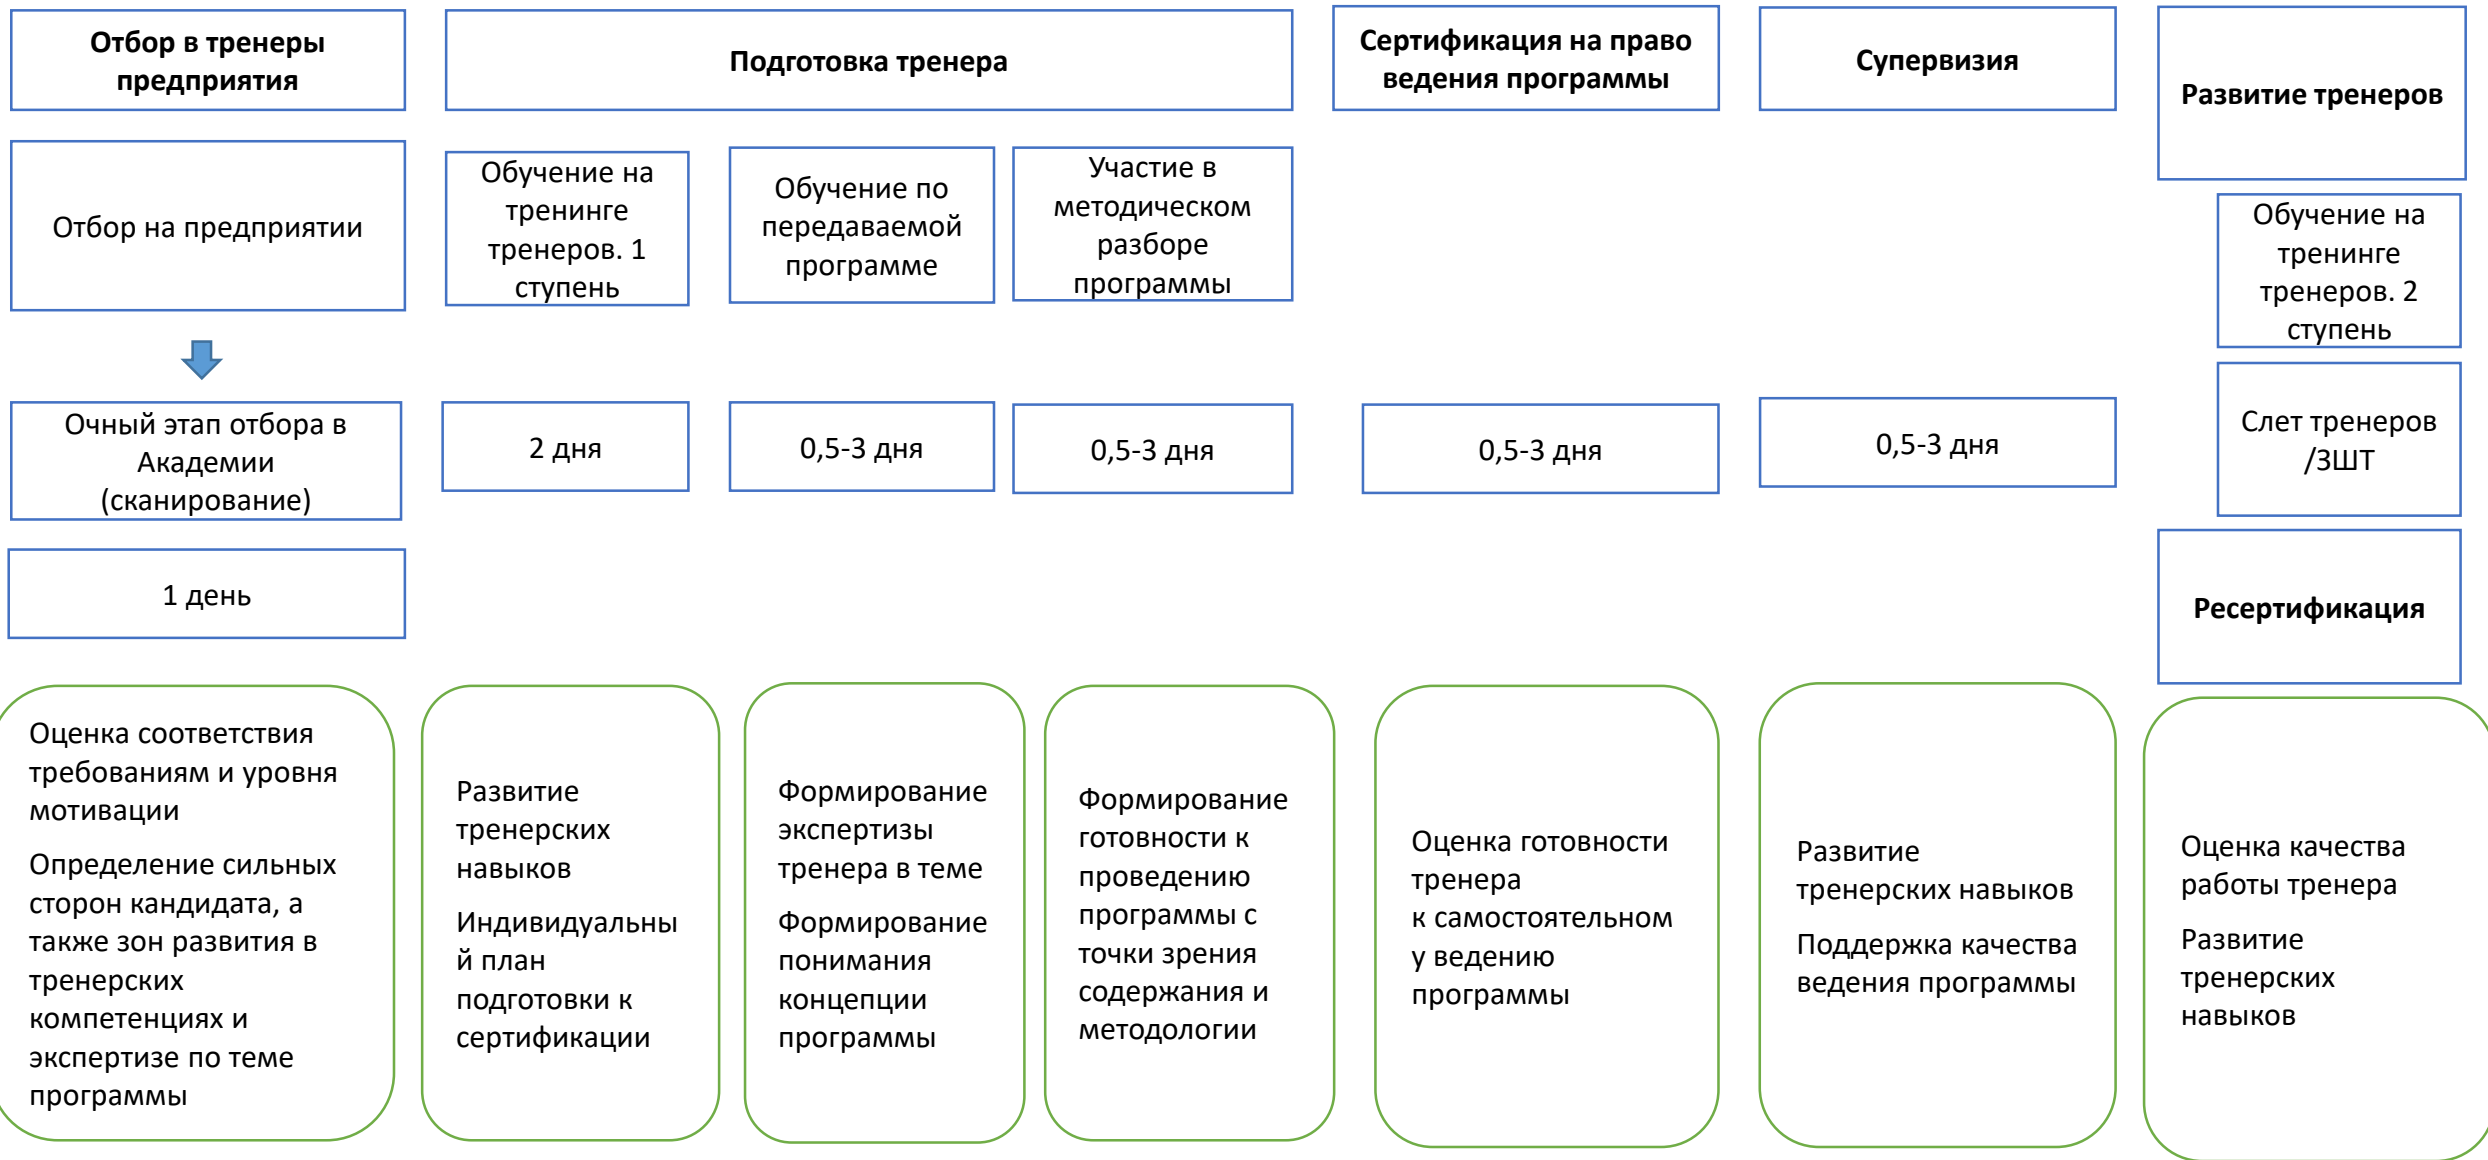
Отбор в тренеры предприятия

Отбор на предприятии

Очный этап отбора в Академии (сканирование)

1 день

Оценка соответствия требованиям и уровня мотивации

Определение сильных сторон кандидата, а также зон развития в тренерских компетенциях и экспертизе по теме программы

Подготовка тренера

Обучение на тренинге тренеров. 1 ступень

2 дня

Развитие тренерских навыков

Индивидуальный план подготовки к сертификации

Обучение по передаваемой программе

0,5-3 дня

Формирование экспертизы тренера в теме

Формирование понимания концепции программы

Участие в методическом разборе программы

0,5-3 дня

Формирование готовности к проведению программы с точки зрения содержания и методологии

Сертификация на право ведения программы

0,5-3 дня

Оценка готовности тренера к самостоятельному ведению программы

Супервизия

0,5-3 дня

Развитие тренерских навыков

Поддержка качества ведения программы

Развитие тренеров

Обучение на тренинге тренеров. 2 ступень

Слет тренеров /ЗШТ

Ресертификация

Оценка качества работы тренера

Развитие тренерских навыков